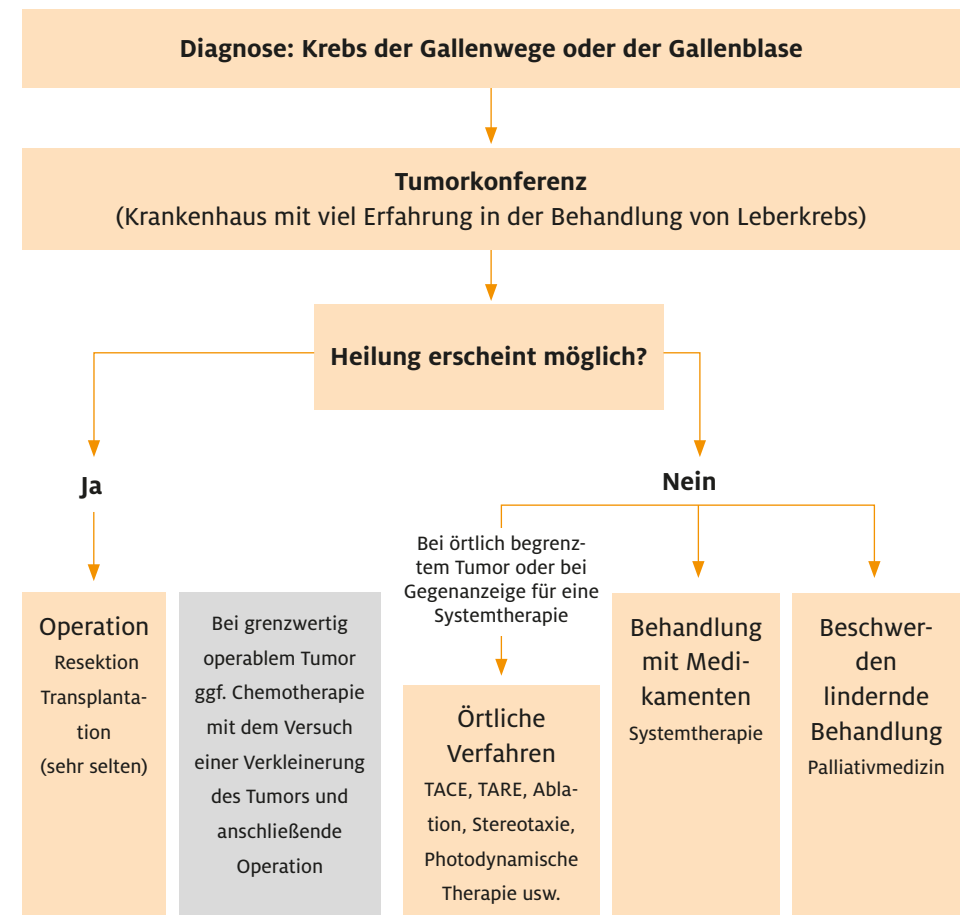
Diagnose: Krebs der Gallenwege oder der Gallenblase

Tumorkonferenz
(Krankenhaus mit viel Erfahrung in der Behandlung von Leberkrebs)

Heilung erscheint möglich?

Ja

Nein

Operation
Resektion
Transplantation
(sehr selten)

Bei grenzwertig operablem Tumor ggf. Chemotherapie mit dem Versuch einer Verkleinerung des Tumors und anschließende Operation

Bei örtlich begrenztem Tumor oder bei Gegenanzeige für eine Systemtherapie

Örtliche Verfahren
TACE, TARE, Ablation, Stereotaxie, Photodynamische Therapie usw.

Behandlung mit Medikamenten
Systemtherapie

Beschwerden lindernde Behandlung
Palliativmedizin